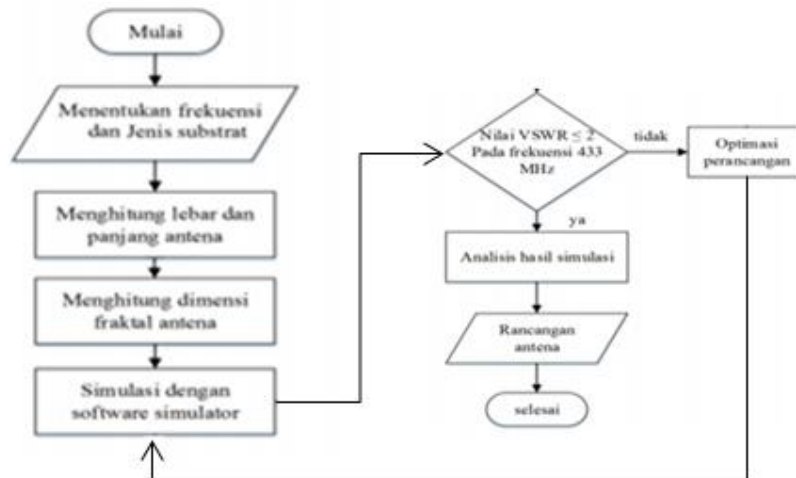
Mulai

Menentukan frekuensi dan Jenis substrat

Menghitung lebar dan panjang antena

Menghitung dimensi fraktal antena

Simulasi dengan software simulator

Nilai VSWR $\leq 2$ Pada frekuensi 433 MHz

tidak

Optimasi perancangan

ya

Analisis hasil simulasi

Rancangan antena

selesai